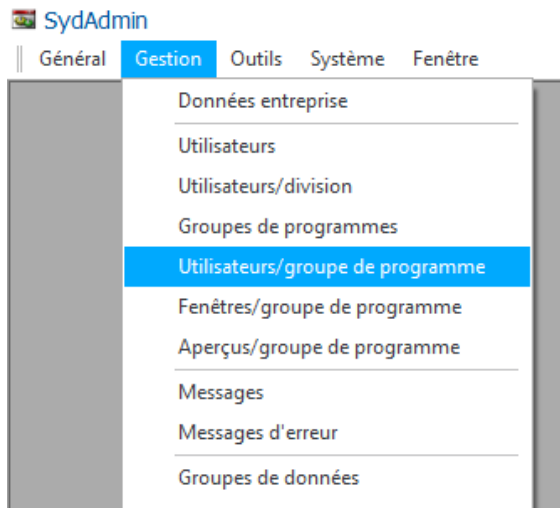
SydAdmin

Général Gestion Outils Système Fenêtre

Données entreprise

Utilisateurs

Utilisateurs/division

Groupes de programmes

Utilisateurs/groupe de programme

Fenêtres/groupe de programme

Aperçus/groupe de programme

Messages

Messages d'erreur

Groupes de données